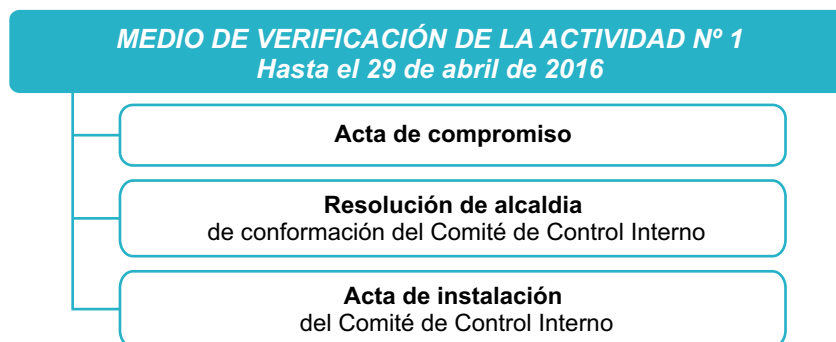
MEDIO DE VERIFICACIÓN DE LA ACTIVIDAD Nº 1
Hasta el 29 de abril de 2016

Acta de compromiso

Resolución de alcaldia
de conformación del Comité de Control Interno

Acta de instalación
del Comité de Control Interno